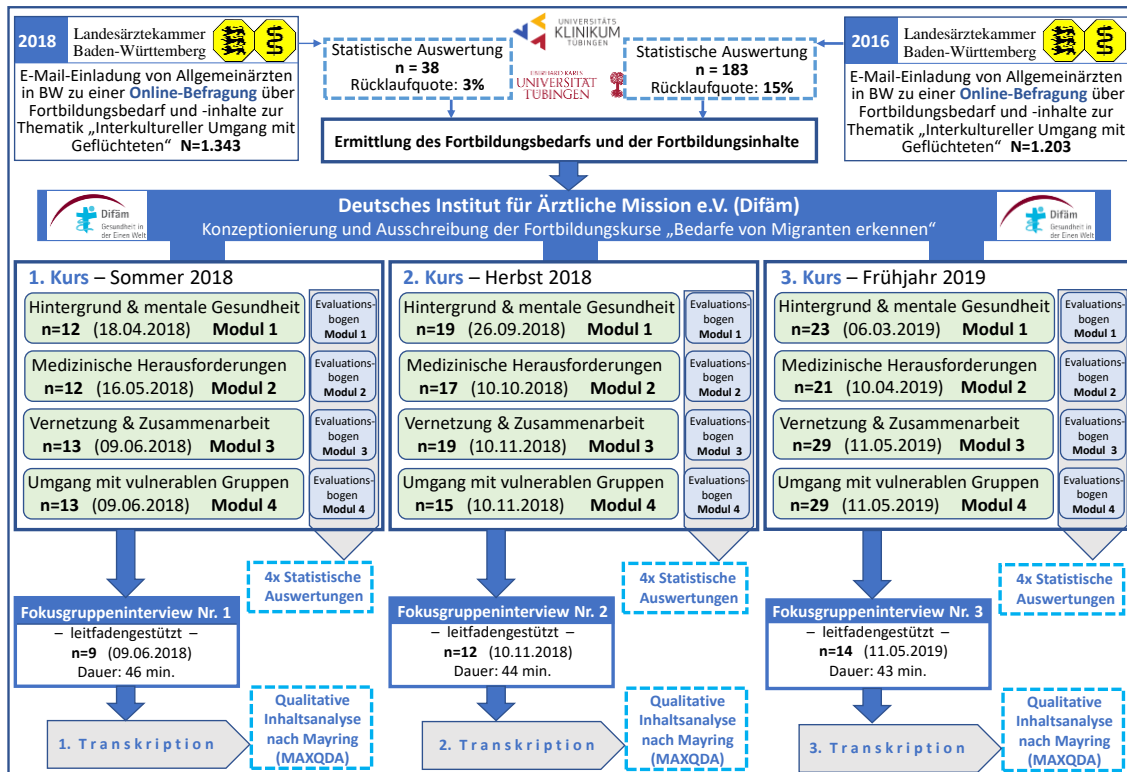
2018 Landesärztekammer Baden-Württemberg

E-Mail-Einladung von Allgemeinärzten in BW zu einer Online-Befragung über Fortbildungsbedarf und -inhalte zur Thematik „Interkultureller Umgang mit Geflüchteten" N=1.343

Statistische Auswertung
n = 38
Rücklaufquote: 3%

UNIVERSITÄTS KLINIKUM TÜBINGEN

EBERHARD KARLS UNIVERSITÄT TÜBINGEN

Statistische Auswertung
n = 183
Rücklaufquote: 15%

2016 Landesärztekammer Baden-Württemberg

E-Mail-Einladung von Allgemeinärzten in BW zu einer Online-Befragung über Fortbildungsbedarf und -inhalte zur Thematik „Interkultureller Umgang mit Geflüchteten" N=1.203

Ermittlung des Fortbildungsbedarfs und der Fortbildungsinhalte

Difäm Gesundheit in der Einen Welt

Deutsches Institut für Ärztliche Mission e.V. (Difäm)
Konzeptionierung und Ausschreibung der Fortbildungskurse „Bedarfe von Migranten erkennen"

Difäm Gesundheit in der Einen Welt

1. Kurs – Sommer 2018

Hintergrund & mentale Gesundheit
n=12 (18.04.2018) Modul 1
Evaluationsbogen Modul 1

Medizinische Herausforderungen
n=12 (16.05.2018) Modul 2
Evaluationsbogen Modul 2

Vernetzung & Zusammenarbeit
n=13 (09.06.2018) Modul 3
Evaluationsbogen Modul 3

Umgang mit vulnerablen Gruppen
n=13 (09.06.2018) Modul 4
Evaluationsbogen Modul 4

2. Kurs – Herbst 2018

Hintergrund & mentale Gesundheit
n=19 (26.09.2018) Modul 1
Evaluationsbogen Modul 1

Medizinische Herausforderungen
n=17 (10.10.2018) Modul 2
Evaluationsbogen Modul 2

Vernetzung & Zusammenarbeit
n=19 (10.11.2018) Modul 3
Evaluationsbogen Modul 3

Umgang mit vulnerablen Gruppen
n=15 (10.11.2018) Modul 4
Evaluationsbogen Modul 4

3. Kurs – Frühjahr 2019

Hintergrund & mentale Gesundheit
n=23 (06.03.2019) Modul 1
Evaluationsbogen Modul 1

Medizinische Herausforderungen
n=21 (10.04.2019) Modul 2
Evaluationsbogen Modul 2

Vernetzung & Zusammenarbeit
n=29 (11.05.2019) Modul 3
Evaluationsbogen Modul 3

Umgang mit vulnerablen Gruppen
n=29 (11.05.2019) Modul 4
Evaluationsbogen Modul 4

4x Statistische Auswertungen

4x Statistische Auswertungen

4x Statistische Auswertungen

Fokusgruppeninterview Nr. 1
– leitfadengestützt –
n=9 (09.06.2018)
Dauer: 46 min.

Fokusgruppeninterview Nr. 2
– leitfadengestützt –
n=12 (10.11.2018)
Dauer: 44 min.

Fokusgruppeninterview Nr. 3
– leitfadengestützt –
n=14 (11.05.2019)
Dauer: 43 min.

1. Transkription

Qualitative Inhaltsanalyse nach Mayring (MAXQDA)

2. Transkription

Qualitative Inhaltsanalyse nach Mayring (MAXQDA)

3. Transkription

Qualitative Inhaltsanalyse nach Mayring (MAXQDA)